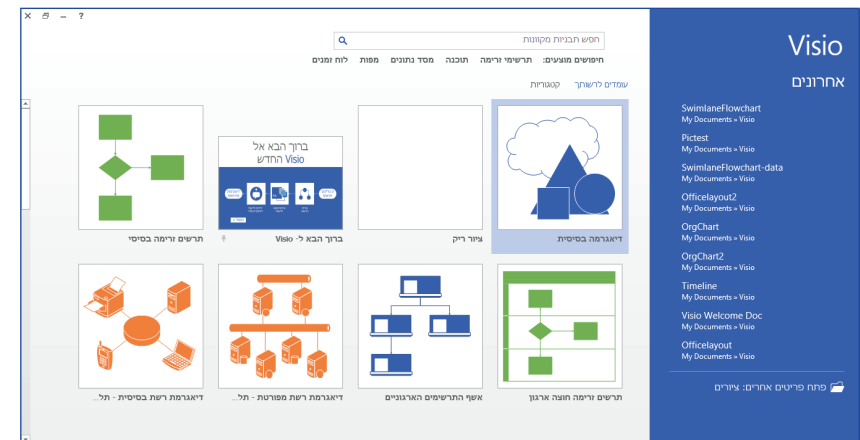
Visio

אחרונים

SwimlaneFlowchart
My Documents » Visio

Pictest
My Documents » Visio

SwimlaneFlowchart-data
My Documents » Visio

Officelayout2
My Documents » Visio

OrgChart
My Documents » Visio

OrgChart2
My Documents » Visio

Timeline
My Documents » Visio

Visio Welcome Doc
My Documents » Visio

Officelayout
My Documents » Visio

פתח פריטים אחרים: ציורים

? – ×

חפש תבניות מקוונות

חיפושים מוצעים: תרשימי זרימה תוכנה מסד נתונים מפות לוח זמנים

עומדים לרשותך קטגוריות

ברוך הבא אל Visio החדש

דיאגרמה בסיסית

ציור ריק

ברוך הבא ל- Visio

תרשים זרימה בסיסי

תרשים זרימה חוצה ארגון

אשף התרשימים הארגוניים

דיאגרמת רשת מפורטת - תל...

דיאגרמת רשת בסיסית - תל...